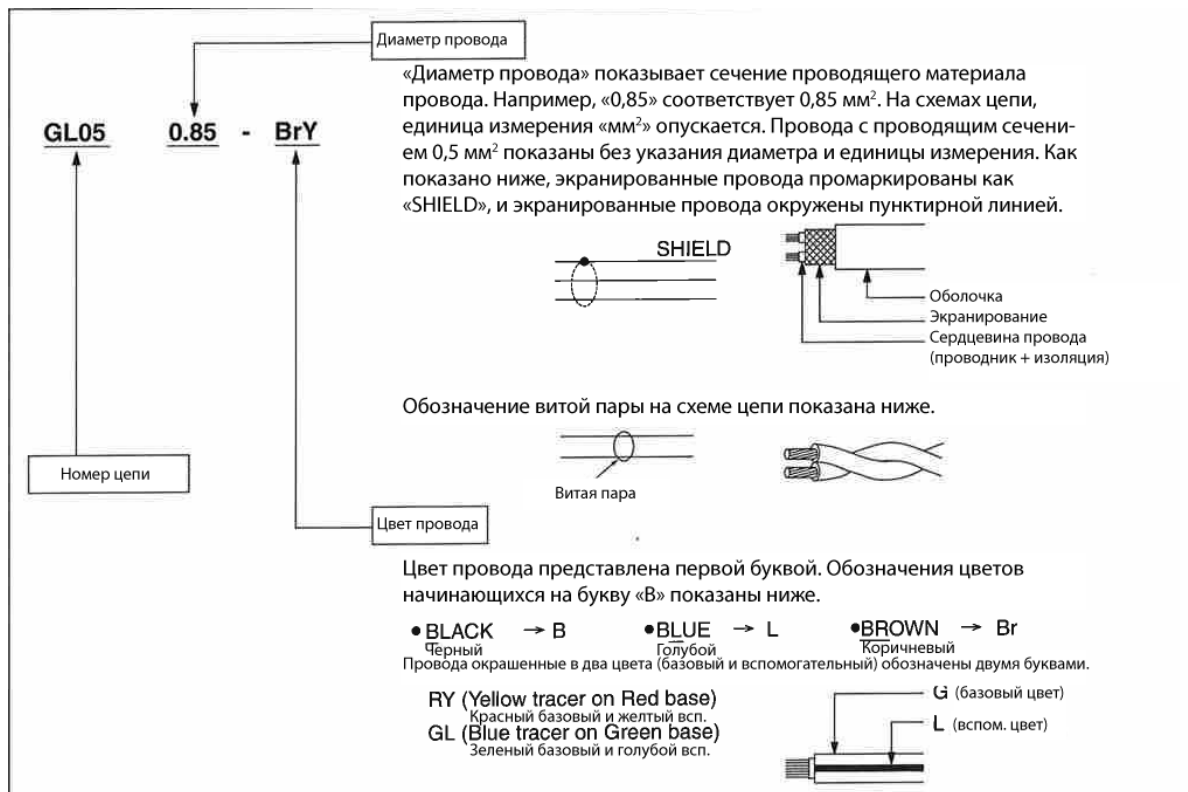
Диаметр провода

GL05 0.85 - BrY

«Диаметр провода» показывает сечение проводящего материала провода. Например, «0,85» соответствует 0,85 мм$^2$. На схемах цепи, единица измерения «мм$^2$» опускается. Провода с проводящим сечением 0,5 мм$^2$ показаны без указания диаметра и единицы измерения. Как показано ниже, экранированные провода промаркированы как «SHIELD», и экранированные провода окружены пунктирной линией.

SHIELD

Оболочка
Экранирование
Сердцевина провода (проводник + изоляция)

Обозначение витой пары на схеме цепи показана ниже.

Витая пара

Номер цепи

Цвет провода

Цвет провода представлена первой буквой. Обозначения цветов начинающихся на букву «В» показаны ниже.

• BLACK → B
Черный
• BLUE → L
Голубой
• BROWN → Br
Коричневый

Провода окрашенные в два цвета (базовый и вспомогательный) обозначены двумя буквами.

RY (Yellow tracer on Red base)
Красный базовый и желтый всп.
GL (Blue tracer on Green base)
Зеленый базовый и голубой всп.

G (базовый цвет)
L (вспом. цвет)